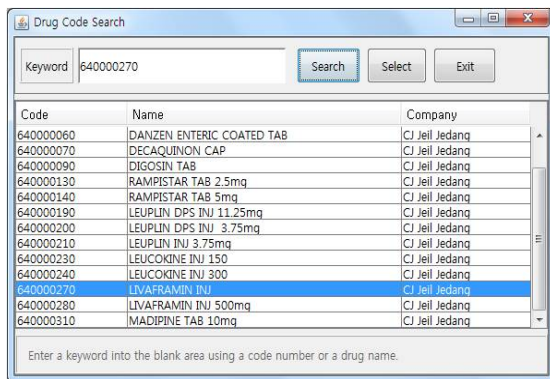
Drug Code Search

Keyword 640000270

Search Select Exit

| Code | Name | Company |
|---|---|---|
| 640000060 | DANZEN ENTERIC COATED TAB | CJ Jeil Jedang |
| 640000070 | DECAQUINON CAP | CJ Jeil Jedang |
| 640000090 | DIGOSIN TAB | CJ Jeil Jedang |
| 640000130 | RAMPISTAR TAB 2.5mg | CJ Jeil Jedang |
| 640000140 | RAMPISTAR TAB 5mg | CJ Jeil Jedang |
| 640000190 | LEUPLIN DPS INJ 11.25mg | CJ Jeil Jedang |
| 640000200 | LEUPLIN DPS INJ 3.75mg | CJ Jeil Jedang |
| 640000210 | LEUPLIN INJ 3.75mg | CJ Jeil Jedang |
| 640000230 | LEUCOKINE INJ 150 | CJ Jeil Jedang |
| 640000240 | LEUCOKINE INJ 300 | CJ Jeil Jedang |
| 640000270 | LIVAFRAMIN INJ | CJ Jeil Jedang |
| 640000280 | LIVAFRAMIN INJ 500mg | CJ Jeil Jedang |
| 640000310 | MADIPINE TAB 10mg | CJ Jeil Jedang |

Enter a keyword into the blank area using a code number or a drug name.